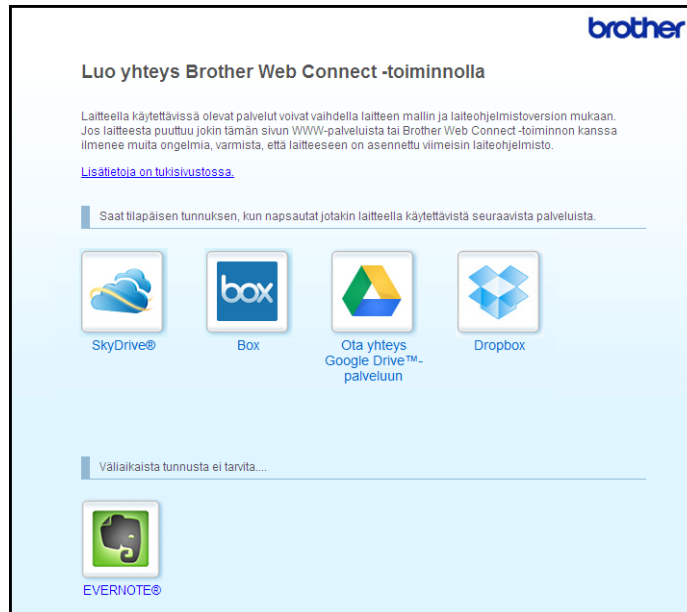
brother

Luo yhteys Brother Web Connect -toiminnolla

Laitteella käytettävissä olevat palvelut voivat vaihdella laitteen mallin ja laiteohjelmistoversion mukaan. Jos laitteesta puuttuu jokin tämän sivun WWW-palveluista tai Brother Web Connect -toiminnon kanssa ilmenee muita ongelmia, varmista, että laitteeseen on asennettu viimeisin laiteohjelmisto.

Lisätietoja on tukisivustossa.

Saat tilapäisen tunnuksen, kun napsautat jotakin laitteella käytettävistä seuraavista palveluista.

box

SkyDrive®

Box

Ota yhteys Google Drive™-palveluun

Dropbox

Väliaikaista tunnusta ei tarvita....

EVERNOTE®